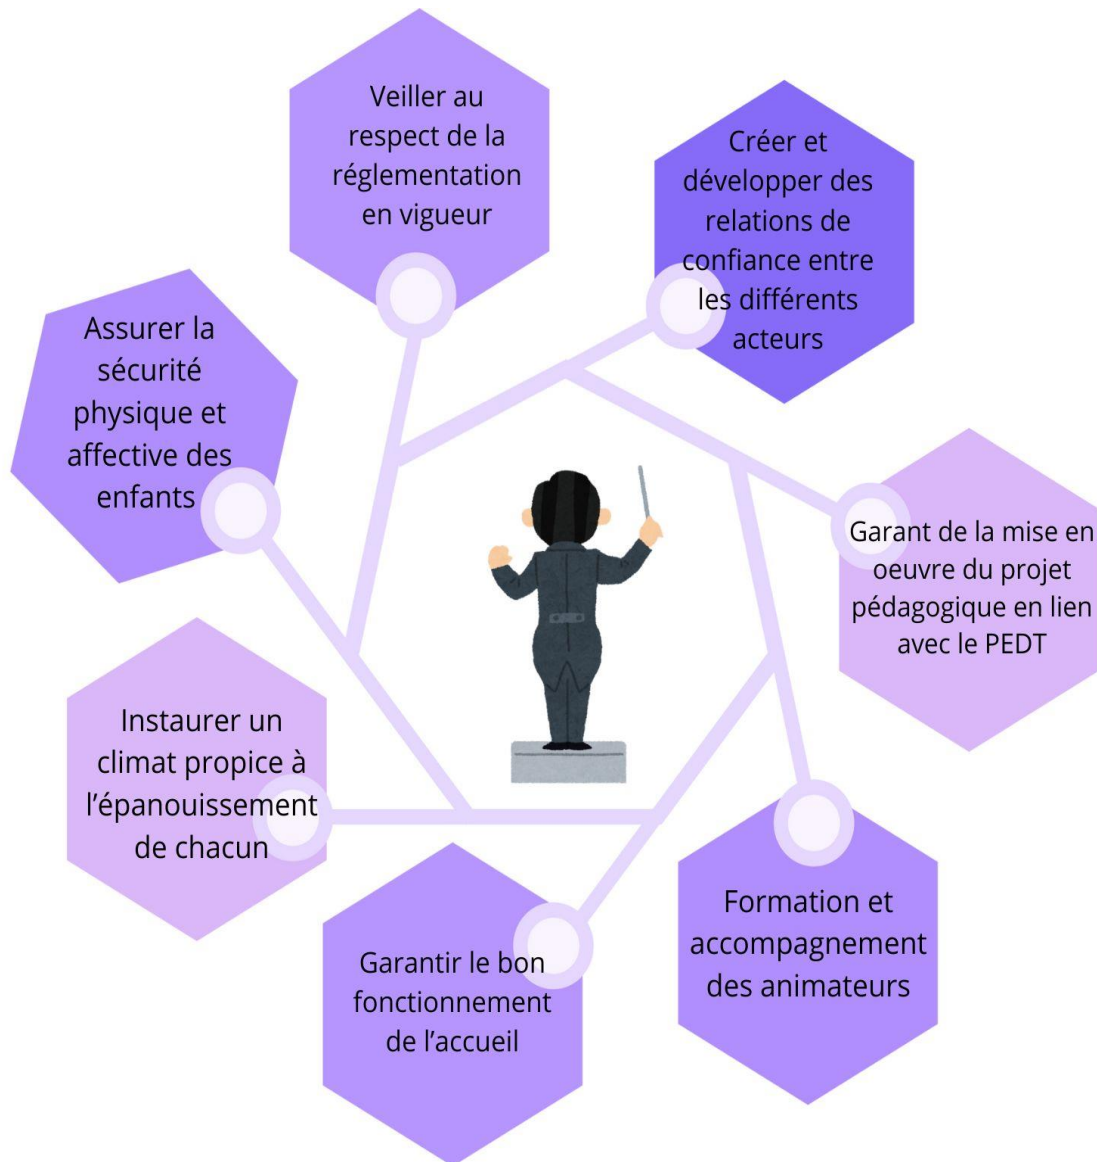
Veiller au respect de la réglementation en vigueur

Créer et développer des relations de confiance entre les différents acteurs

Assurer la sécurité physique et affective des enfants

Garant de la mise en oeuvre du projet pédagogique en lien avec le PEDT

Instaurer un climat propice à l'épanouissement de chacun

Formation et accompagnement des animateurs

Garantir le bon fonctionnement de l'accueil